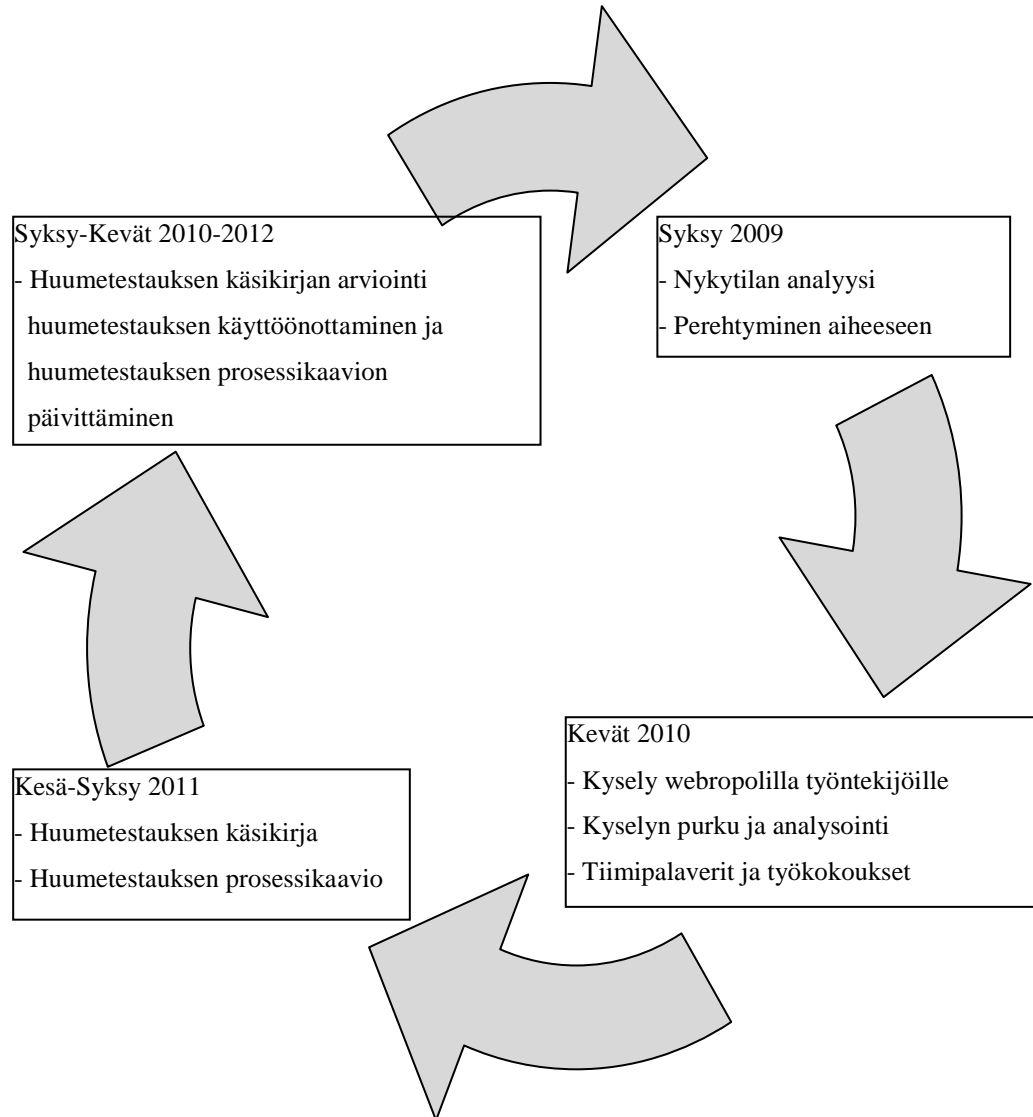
Syksy-Kevät 2010-2012
- Huumetestauksen käsikirjan arviointi huumetestauksen käyttöönottaminen ja huumetestauksen prosessikaavion päivittäminen

Syksy 2009
- Nykytilan analyysi
- Perehtyminen aiheeseen

Kevät 2010
- Kysely webropolilla työntekijöille
- Kyselyn purku ja analysointi
- Tiimipalaverit ja työkokoukset

Kesä-Syksy 2011
- Huumetestauksen käsikirja
- Huumetestauksen prosessikaavio